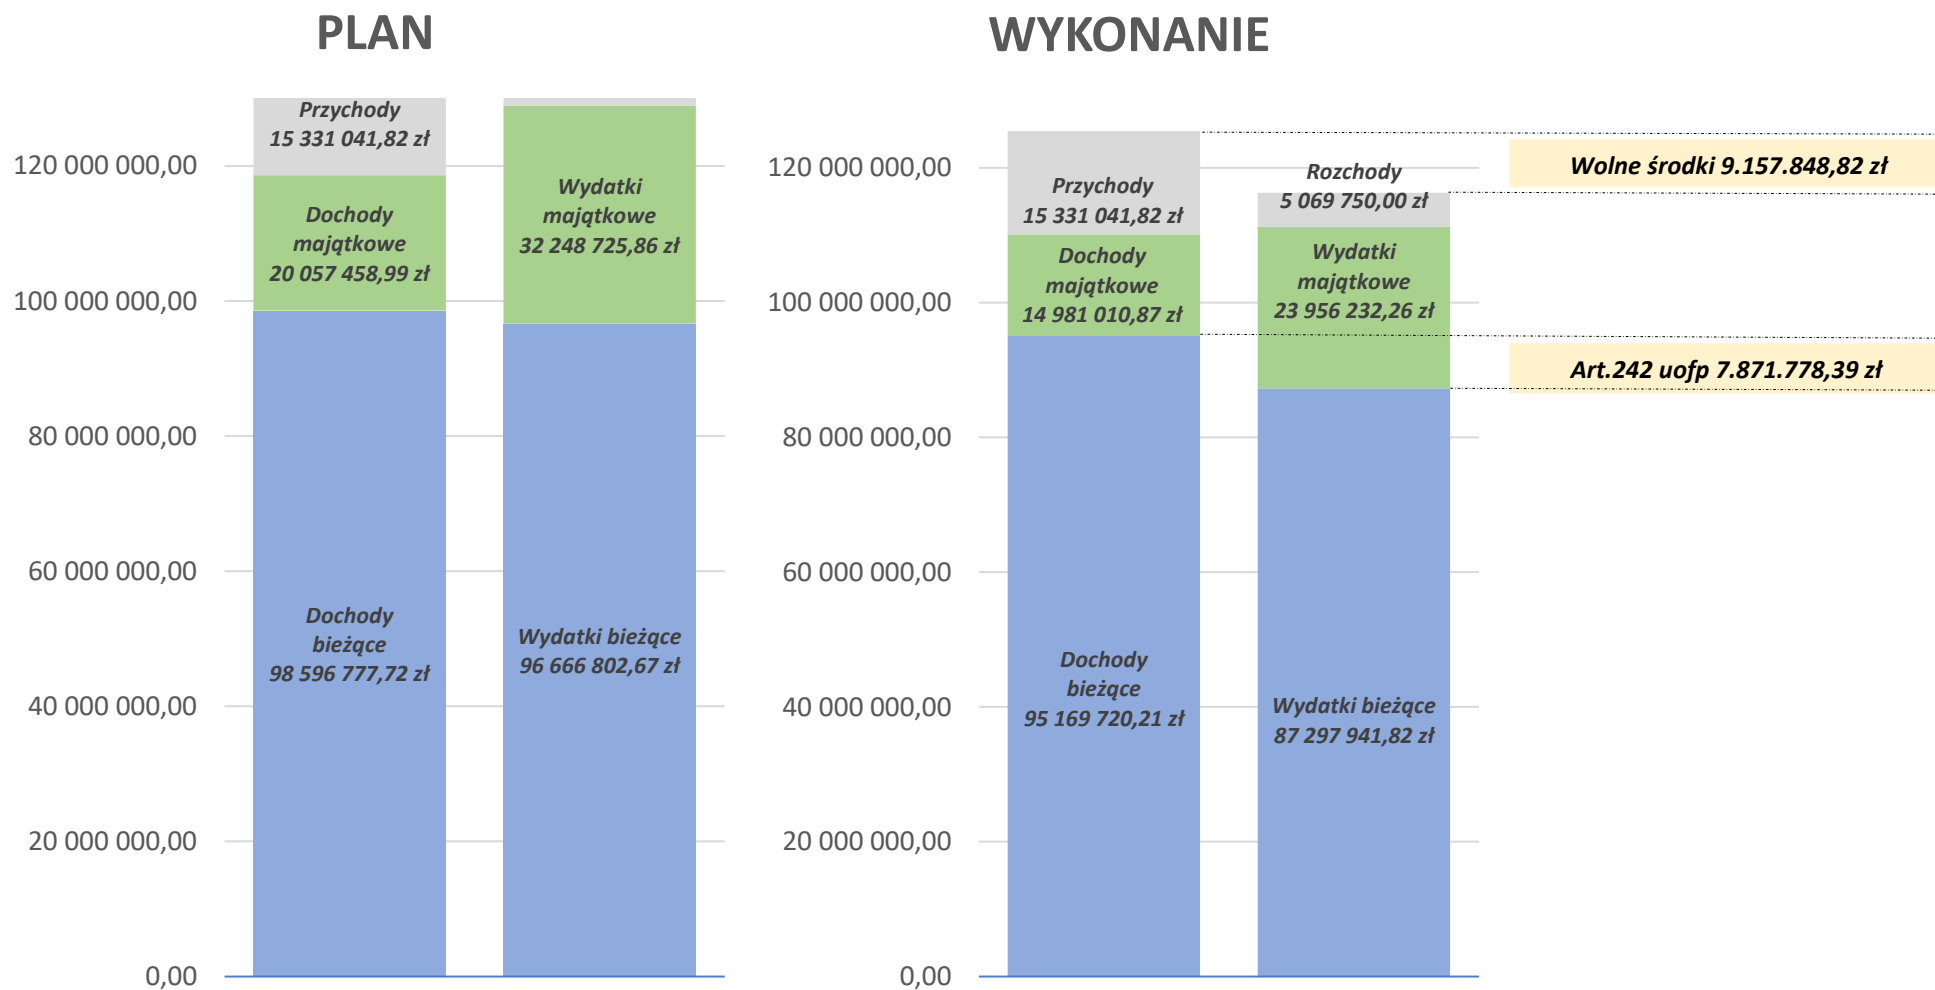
PLAN

120 000 000,00
100 000 000,00
80 000 000,00
60 000 000,00
40 000 000,00
20 000 000,00
0,00

Przychody 15 331 041,82 zł
Dochody majątkowe 20 057 458,99 zł
Dochody bieżące 98 596 777,72 zł

Wydatki majątkowe 32 248 725,86 zł
Wydatki bieżące 96 666 802,67 zł

WYKONANIE

120 000 000,00
100 000 000,00
80 000 000,00
60 000 000,00
40 000 000,00
20 000 000,00
0,00

Przychody 15 331 041,82 zł
Dochody majątkowe 14 981 010,87 zł
Dochody bieżące 95 169 720,21 zł

Rozchody 5 069 750,00 zł
Wydatki majątkowe 23 956 232,26 zł
Wydatki bieżące 87 297 941,82 zł

Wolne środki 9.157.848,82 zł
Art.242 uofp 7.871.778,39 zł